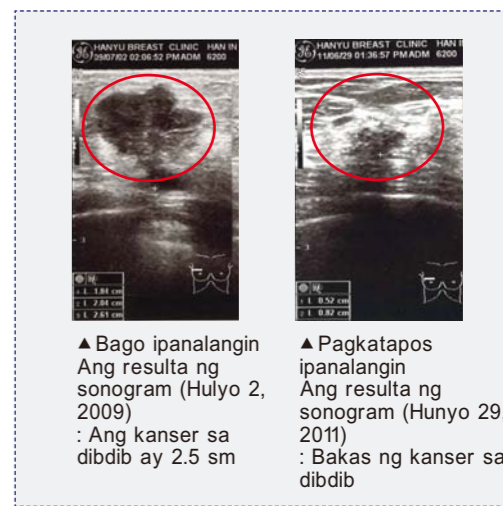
HANYU BREAST CLINIC HAN IN
09/07/02 02:06:52 PM ADM 6200

1 L 1.84 cm
2 L 2.84 cm
3 L 2.61 cm

HANYU BREAST CLINIC HAN I
11/06/29 01:36:57 PM ADM 6200

1 L 0.52 cm
2 L 0.82 cm

▲Bago ipanalangin
Ang resulta ng sonogram (Hulyo 2, 2009)
: Ang kanser sa dibdib ay 2.5 sm

▲Pagkatapos ipanalangin
Ang resulta ng sonogram (Hunyo 29, 2011)
: Bakas ng kanser sa dibdib